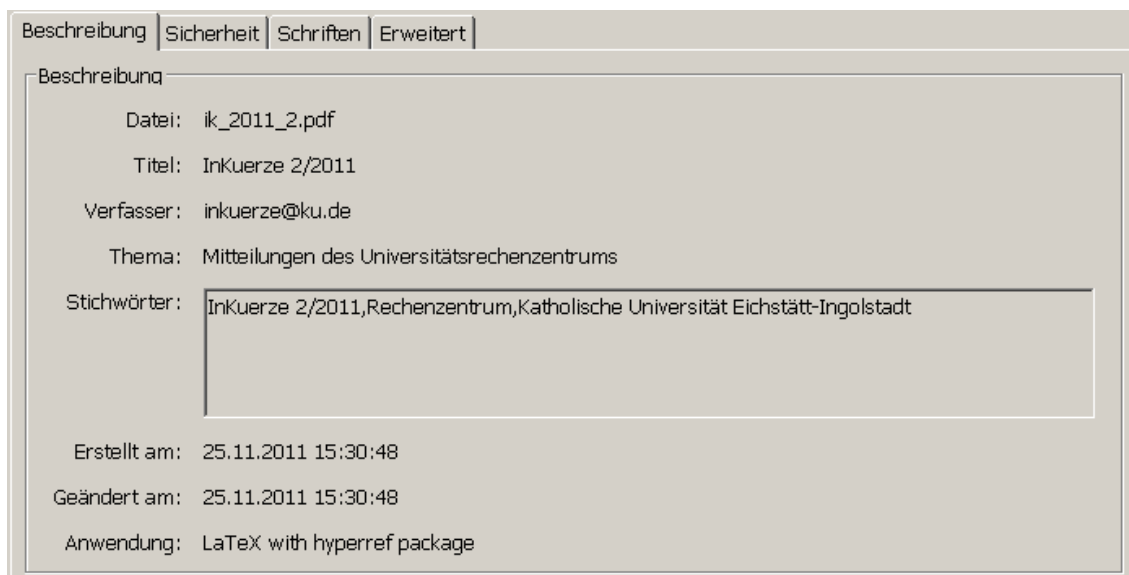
Beschreibung | Sicherheit | Schriften | Erweitert

Beschreibung

Datei: ik_2011_2.pdf

Titel: InKuerze 2/2011

Verfasser: inkuerze@ku.de

Thema: Mitteilungen des Universitätsrechenzentrums

Stichwörter: InKuerze 2/2011,Rechenzentrum,Katholische Universität Eichstätt-Ingolstadt

Erstellt am: 25.11.2011 15:30:48

Geändert am: 25.11.2011 15:30:48

Anwendung: LaTeX with hyperref package